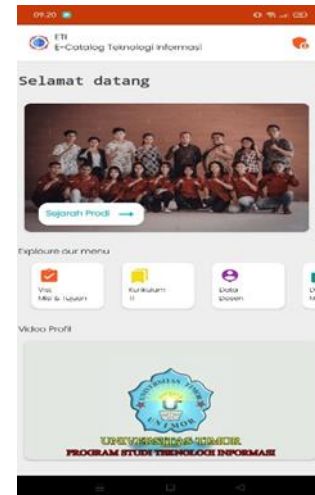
09.20

ETI
E-Catalog Teknologi Informasi

Selamat datang

Sejarah Prodi →

Explore our menu

Visi Misi & Tujuan

Kurikulum TI

Data Dosen

D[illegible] M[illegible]

Video Profil

UNIVERSITAS TIMOR
UNIMOR

UNIVERSITAS TIMOR
PROGRAM STUDI TEKNOLOGI INFORMASI